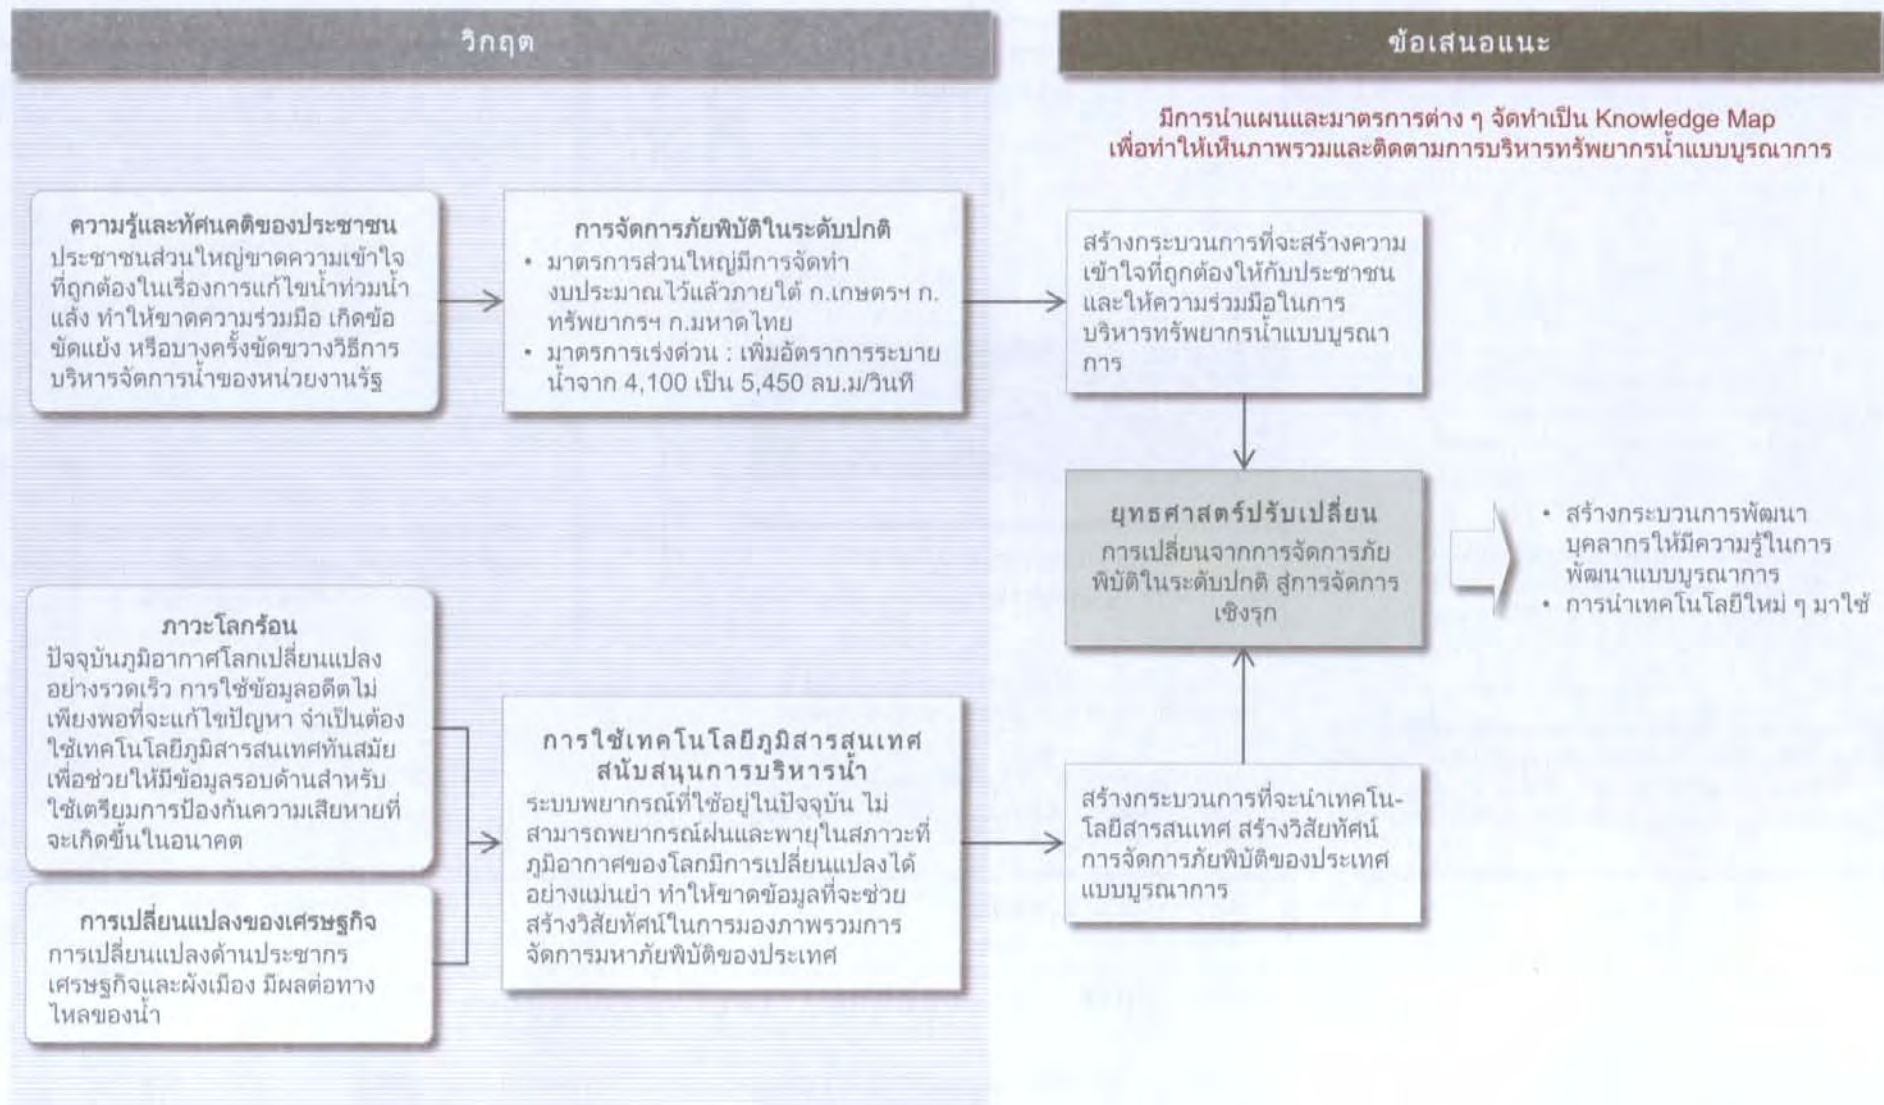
วิกฤต

ข้อเสนอแนะ

มีการนำแผนและมาตรการต่าง ๆ จัดทำเป็น Knowledge Map เพื่อทำให้เห็นภาพรวมและติดตามการบริหารทรัพยากรน้ำแบบบูรณาการ

ความรู้และทัศนคติของประชาชน
ประชาชนส่วนใหญ่ขาดความเข้าใจที่ถูกต้องในเรื่องการแก้ไขน้ำท่วมน้ำแล้ง ทำให้ขาดความร่วมมือ เกิดข้อขัดแย้ง หรือบางครั้งขัดขวางวิธีการบริหารจัดการน้ำของหน่วยงานรัฐ

การจัดการภัยพิบัติในระดับปกติ
• มาตรการส่วนใหญ่มีการจัดทำงบประมาณไว้แล้วภายใต้ ก.เกษตรฯ ก.ทรัพยากรฯ ก.มหาดไทย
• มาตรการเร่งด่วน : เพิ่มอัตราการระบายน้ำจาก 4,100 เป็น 5,450 ลบ.ม/วินที

สร้างกระบวนการที่จะสร้างความเข้าใจที่ถูกต้องให้กับประชาชน และให้ความร่วมมือในการบริหารทรัพยากรน้ำแบบบูรณาการ

ยุทธศาสตร์ปรับเปลี่ยน
การเปลี่ยนจากการจัดการภัยพิบัติในระดับปกติ สู่การจัดการเชิงรุก

• สร้างกระบวนการพัฒนาบุคลากรให้มีความรู้ในการพัฒนาแบบบูรณาการ
• การนำเทคโนโลยีใหม่ ๆ มาใช้

ภาวะโลกร้อน
ปัจจุบันภูมิอากาศโลกเปลี่ยนแปลงอย่างรวดเร็ว การใช้ข้อมูลอดีตไม่เพียงพอที่จะแก้ไขปัญหา จำเป็นต้องใช้เทคโนโลยีภูมิสารสนเทศทันสมัย เพื่อช่วยให้มีข้อมูลรอบด้านสำหรับใช้เตรียมการป้องกันความเสียหายที่จะเกิดขึ้นในอนาคต

การใช้เทคโนโลยีภูมิสารสนเทศสนับสนุนการบริหารน้ำ
ระบบพยากรณ์ที่ใช้อยู่ในปัจจุบัน ไม่สามารถพยากรณ์ฝนและพายุในสภาวะที่ภูมิอากาศของโลกมีการเปลี่ยนแปลงได้อย่างแม่นยำ ทำให้ขาดข้อมูลที่จะช่วยสร้างวิสัยทัศน์ในการมองภาพรวมการจัดการมหาภัยพิบัติของประเทศ

สร้างกระบวนการที่จะนำเทคโนโลยีสารสนเทศ สร้างวิสัยทัศน์การจัดการภัยพิบัติของประเทศแบบบูรณาการ

การเปลี่ยนแปลงของเศรษฐกิจ
การเปลี่ยนแปลงด้านประชากร เศรษฐกิจและผังเมือง มีผลต่อทางไหลของน้ำ